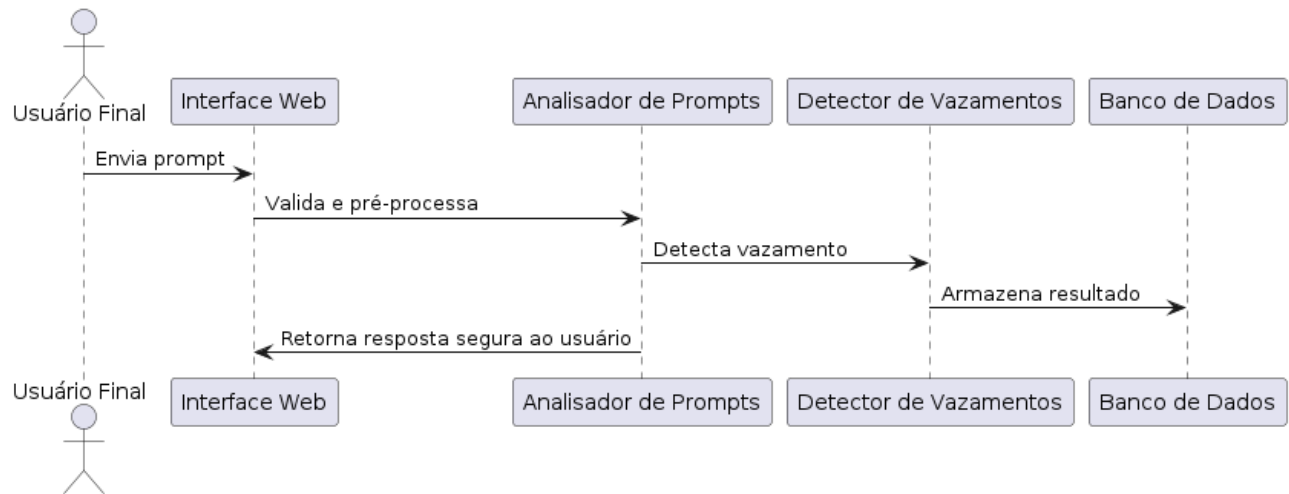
Usuário Final

Interface Web

Analisador de Prompts

Detector de Vazamentos

Banco de Dados

Envia prompt

Valida e pré-processa

Detecta vazamento

Armazena resultado

Retorna resposta segura ao usuário

Usuário Final

Interface Web

Analisador de Prompts

Detector de Vazamentos

Banco de Dados